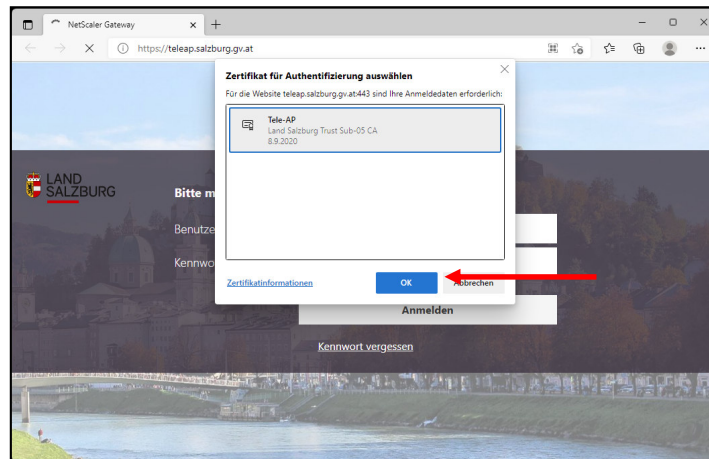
NetScaler Gateway
https://teleap.salzburg.gv.at

Zertifikat für Authentifizierung auswählen
Für die Website teleap.salzburg.gv.at:443 sind Ihre Anmeldedaten erforderlich:

Tele-AP
Land Salzburg Trust Sub-05 CA
8.9.2020

Zertifikatinformationen
OK
Abbrechen

LAND SALZBURG

Bitte m
Benutze
Kennwo

Anmelden

Kennwort vergessen